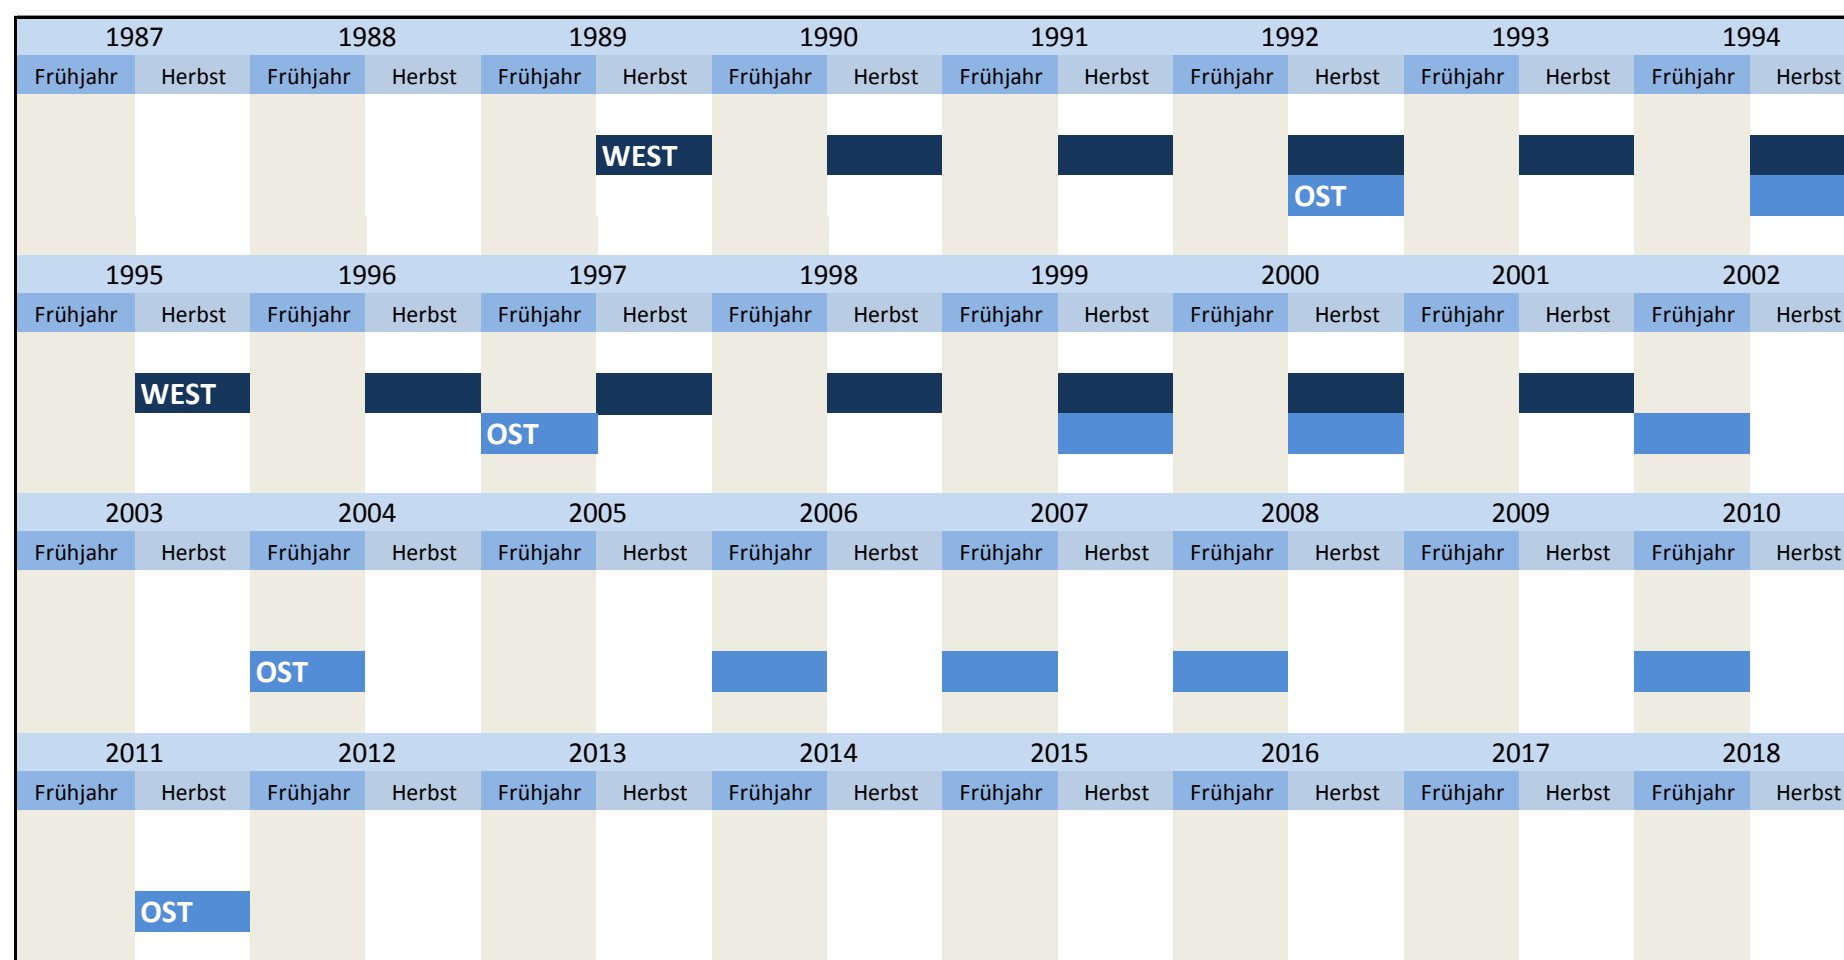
| 1987 | | 1988 | | 1989 | | 1990 | | 1991 | | 1992 | | 1993 | | 1994 | |
|---|---|---|---|---|---|---|---|---|---|---|---|---|---|---|---|
| Frühjahr | Herbst | Frühjahr | Herbst | Frühjahr | Herbst | Frühjahr | Herbst | Frühjahr | Herbst | Frühjahr | Herbst | Frühjahr | Herbst | Frühjahr | Herbst |
| | | | | | WEST | | | | | | | | | | |
| | | | | | | | | | | | OST | | | | |

| 1995 | | 1996 | | 1997 | | 1998 | | 1999 | | 2000 | | 2001 | | 2002 | |
|---|---|---|---|---|---|---|---|---|---|---|---|---|---|---|---|
| Frühjahr | Herbst | Frühjahr | Herbst | Frühjahr | Herbst | Frühjahr | Herbst | Frühjahr | Herbst | Frühjahr | Herbst | Frühjahr | Herbst | Frühjahr | Herbst |
| | WEST | | | | | | | | | | | | | | |
| | | | | OST | | | | | | | | | | | |

| 2003 | | 2004 | | 2005 | | 2006 | | 2007 | | 2008 | | 2009 | | 2010 | |
|---|---|---|---|---|---|---|---|---|---|---|---|---|---|---|---|
| Frühjahr | Herbst | Frühjahr | Herbst | Frühjahr | Herbst | Frühjahr | Herbst | Frühjahr | Herbst | Frühjahr | Herbst | Frühjahr | Herbst | Frühjahr | Herbst |
| | | OST | | | | | | | | | | | | | |

| 2011 | | 2012 | | 2013 | | 2014 | | 2015 | | 2016 | | 2017 | | 2018 | |
|---|---|---|---|---|---|---|---|---|---|---|---|---|---|---|---|
| Frühjahr | Herbst | Frühjahr | Herbst | Frühjahr | Herbst | Frühjahr | Herbst | Frühjahr | Herbst | Frühjahr | Herbst | Frühjahr | Herbst | Frühjahr | Herbst |
| | OST | | | | | | | | | | | | | | |